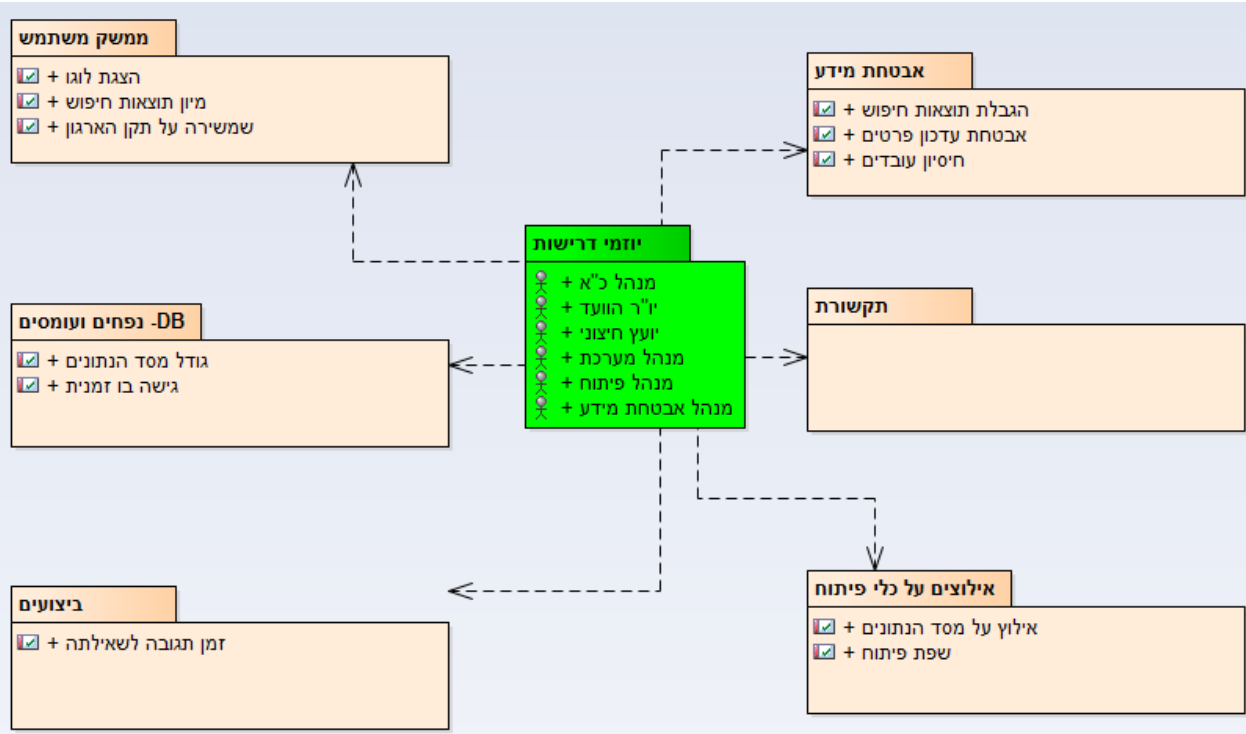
ממשק משתמש
+ הצגת לוגו
+ מיון תוצאות חיפוש
+ שמשירה על תקן הארגון

אבטחת מידע
+ הגבלת תוצאות חיפוש
+ אבטחת עדכון פרטים
+ חיסיון עובדים

יוזמי דרישות
+ מנהל כ"א
+ יו"ר הוועד
+ יועץ חיצוני
+ מנהל מערכת
+ מנהל פיתוח
+ מנהל אבטחת מידע

DB- נפחים ועומסים
+ גודל מסד הנתונים
+ גישה בו זמנית

תקשורת

ביצועים
+ זמן תגובה לשאילתה

אילוצים על כלי פיתוח
+ אילוץ על מסד הנתונים
+ שפת פיתוח